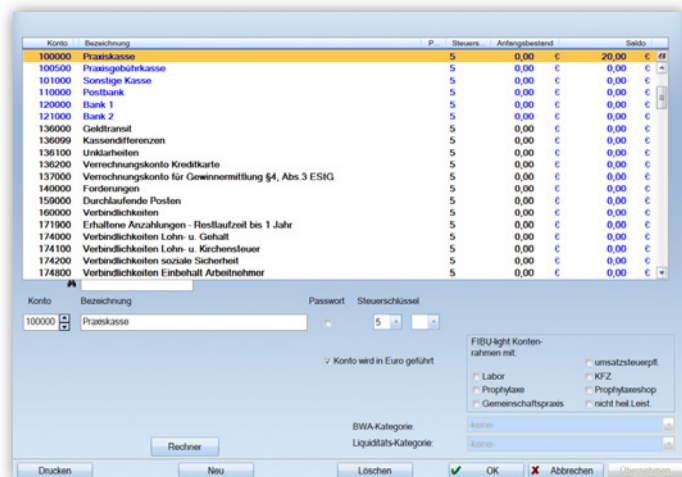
| Konto | Bezeichnung | P... | Steuers... | Anfangsbestand | | Saldo | |
|---|---|---|---|---|---|---|---|
| 100000 | Praxiskasse | | 5 | 0,00 | € | 20,00 | € |
| 100500 | Praxisgebührkasse | | 5 | 0,00 | € | 0,00 | € |
| 101000 | Sonstige Kasse | | 5 | 0,00 | € | 0,00 | € |
| 110000 | Postbank | | 5 | 0,00 | € | 0,00 | € |
| 120000 | Bank 1 | | 5 | 0,00 | € | 0,00 | € |
| 121000 | Bank 2 | | 5 | 0,00 | € | 0,00 | € |
| 136000 | Geldtransit | | 5 | 0,00 | € | 0,00 | € |
| 136099 | Kassendifferenzen | | 5 | 0,00 | € | 0,00 | € |
| 136100 | Unklarheiten | | 5 | 0,00 | € | 0,00 | € |
| 136200 | Verrechnungskonto Kreditkarte | | 5 | 0,00 | € | 0,00 | € |
| 137000 | Verrechnungskonto für Gewinnermittlung §4, Abs.3 EStG | | 5 | 0,00 | € | 0,00 | € |
| 140000 | Forderungen | | 5 | 0,00 | € | 0,00 | € |
| 159000 | Durchlaufende Posten | | 5 | 0,00 | € | 0,00 | € |
| 160000 | Verbindlichkeiten | | 5 | 0,00 | € | 0,00 | € |
| 171900 | Erhaltene Anzahlungen - Restlaufzeit bis 1 Jahr | | 5 | 0,00 | € | 0,00 | € |
| 174000 | Verbindlichkeiten Lohn- u. Gehalt | | 5 | 0,00 | € | 0,00 | € |
| 174100 | Verbindlichkeiten Lohn- u. Kirchensteuer | | 5 | 0,00 | € | 0,00 | € |
| 174200 | Verbindlichkeiten soziale Sicherheit | | 5 | 0,00 | € | 0,00 | € |
| 174800 | Verbindlichkeiten Einbehalt Arbeitnehmer | | 5 | 0,00 | € | 0,00 | € |

Konto Bezeichnung Passwort Steuerschlüssel

100000 Praxiskasse 5

Konto wird in Euro geführt

FIBU-light Kontenrahmen mit:
Labor
Prophylaxe
Gemeinschaftspraxis
umsatzsteuerpfl.
KFZ
Prophylaxeshop
nicht heil.Leist.

BWA-Kategorie: -keine-
Liquiditäts-Kategorie: -keine-

Rechner

Drucken Neu Löschen OK Abbrechen Übernehmen